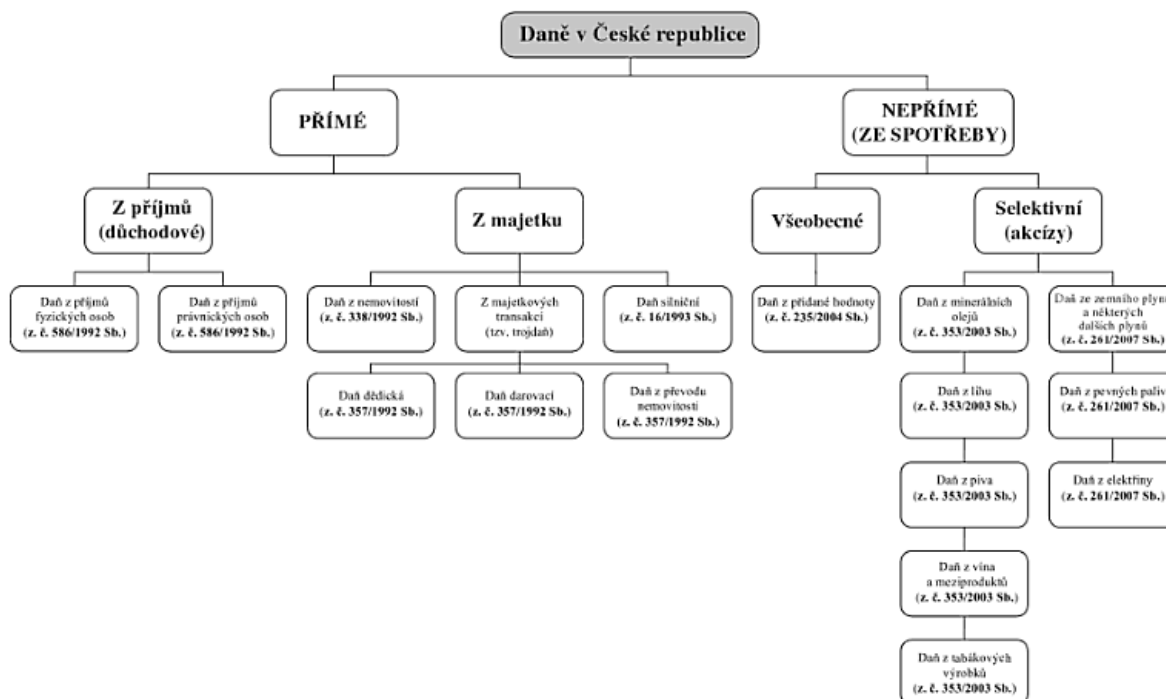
Daně v České republice

PŘÍMÉ

NEPŘÍMÉ (ZE SPOTŘEBY)

Z příjmů (důchodové)

Z majetku

Všeobecné

Selektivní (akcízy)

Daň z příjmů fyzických osob (z. č. 586/1992 Sb.)

Daň z příjmů právnických osob (z. č. 586/1992 Sb.)

Daň z nemovitostí (z. č. 338/1992 Sb.)

Z majetkových transakcí (tzv. trojdaň)

Daň silniční (z. č. 16/1993 Sb.)

Daň dědická (z. č. 357/1992 Sb.)

Daň darovací (z. č. 357/1992 Sb.)

Daň z převodu nemovitostí (z. č. 357/1992 Sb.)

Daň z přidané hodnoty (z. č. 235/2004 Sb.)

Daň z minerálních olejů (z. č. 353/2003 Sb.)

Daň z lihu (z. č. 353/2003 Sb.)

Daň z piva (z. č. 353/2003 Sb.)

Daň z vína a meziproduktů (z. č. 353/2003 Sb.)

Daň z tabákových výrobků (z. č. 353/2003 Sb.)

Daň ze zemního plyn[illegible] a některých dalších plynů (z. č. 261/2007 Sb.)

Daň z pevných paliv (z. č. 261/2007 Sb.)

Daň z elektřiny (z. č. 261/2007 Sb.)